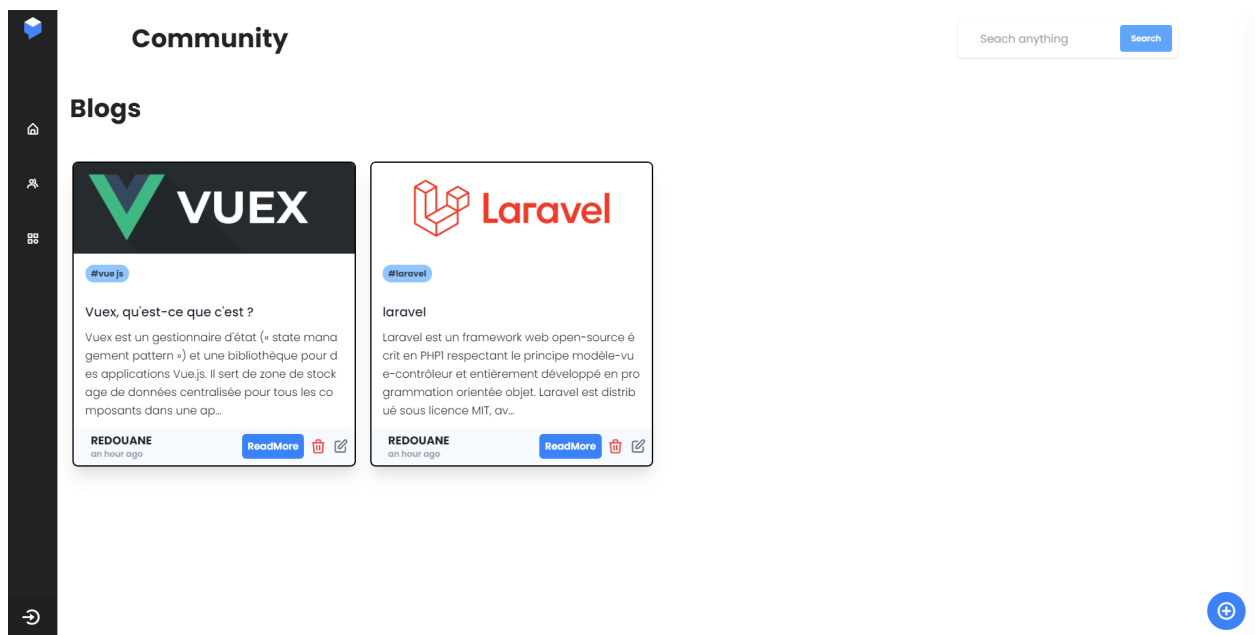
Community

Seach anything

Search

Blogs

VUEX

#vue js

Vuex, qu'est-ce que c'est ?

Vuex est un gestionnaire d'état (« state management pattern ») et une bibliothèque pour des applications Vue.js. Il sert de zone de stockage de données centralisée pour tous les composants dans une ap...

REDOUANE
an hour ago

ReadMore

Laravel

#laravel

laravel

Laravel est un framework web open-source écrit en PHP1 respectant le principe modèle-vue-contrôleur et entièrement développé en programmation orientée objet. Laravel est distribué sous licence MIT, av...

REDOUANE
an hour ago

ReadMore